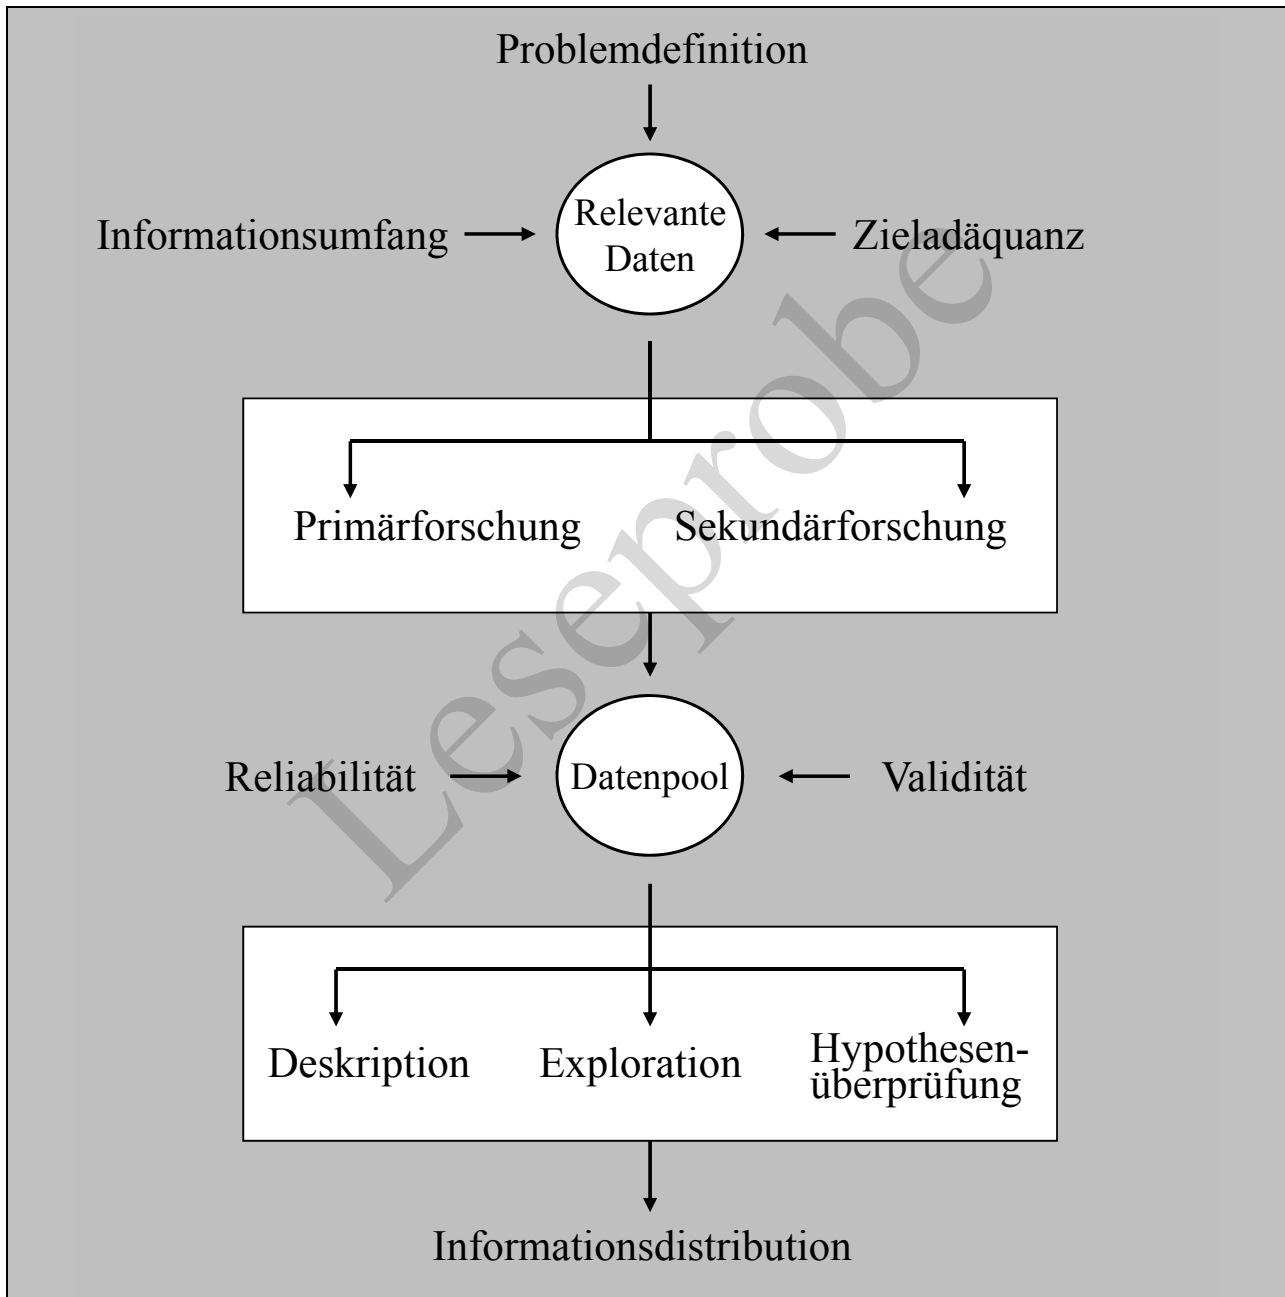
Problemdefinition

Informationsumfang

Relevante Daten

Zieladäquanz

Primärforschung

Sekundärforschung

Reliabilität

Datenpool

Validität

Deskription

Exploration

Hypothesenüberprüfung

Informationsdistribution

Leseprobe